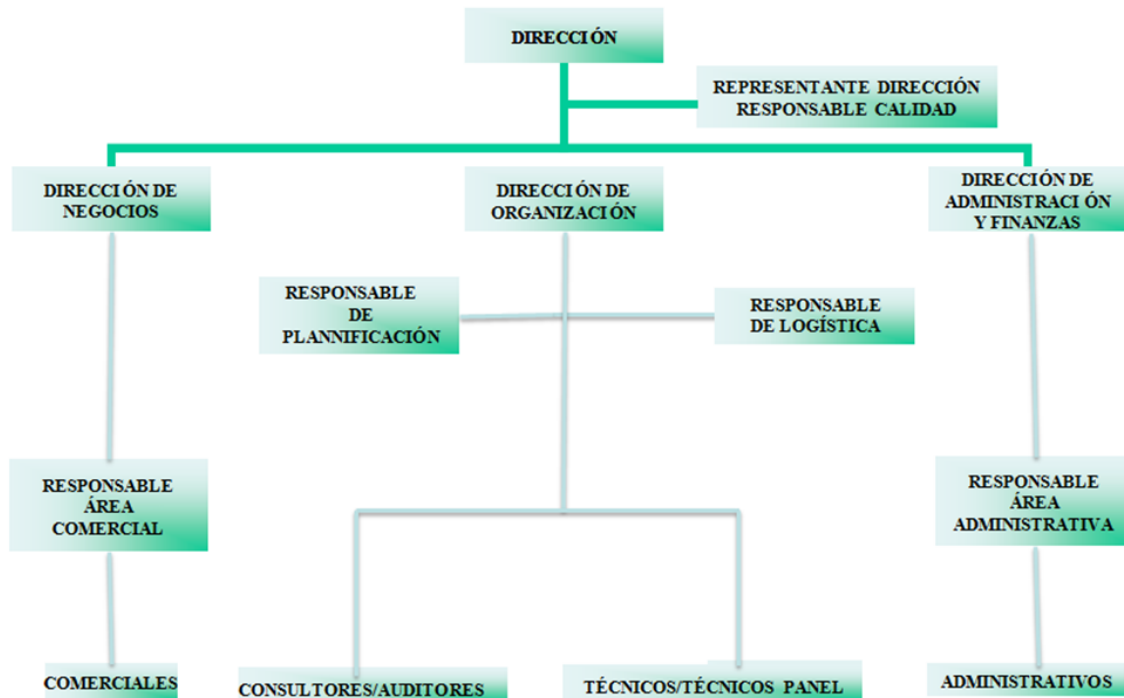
DIRECCIÓN

REPRESENTANTE DIRECCIÓN RESPONSABLE CALIDAD

DIRECCIÓN DE NEGOCIOS

DIRECCIÓN DE ORGANIZACIÓN

DIRECCIÓN DE ADMINISTRACI ÓN Y FINANZAS

RESPONSABLE DE PLANNIFICACIÓN

RESPONSABLE DE LOGÍSTICA

RESPONSABLE ÁREA COMERCIAL

RESPONSABLE ÁREA ADMINISTRATIVA

COMERCIALES

CONSULTORES/AUDITORES

TÉCNICOS/TÉCNICOS PANEL

ADMINISTRATIVOS